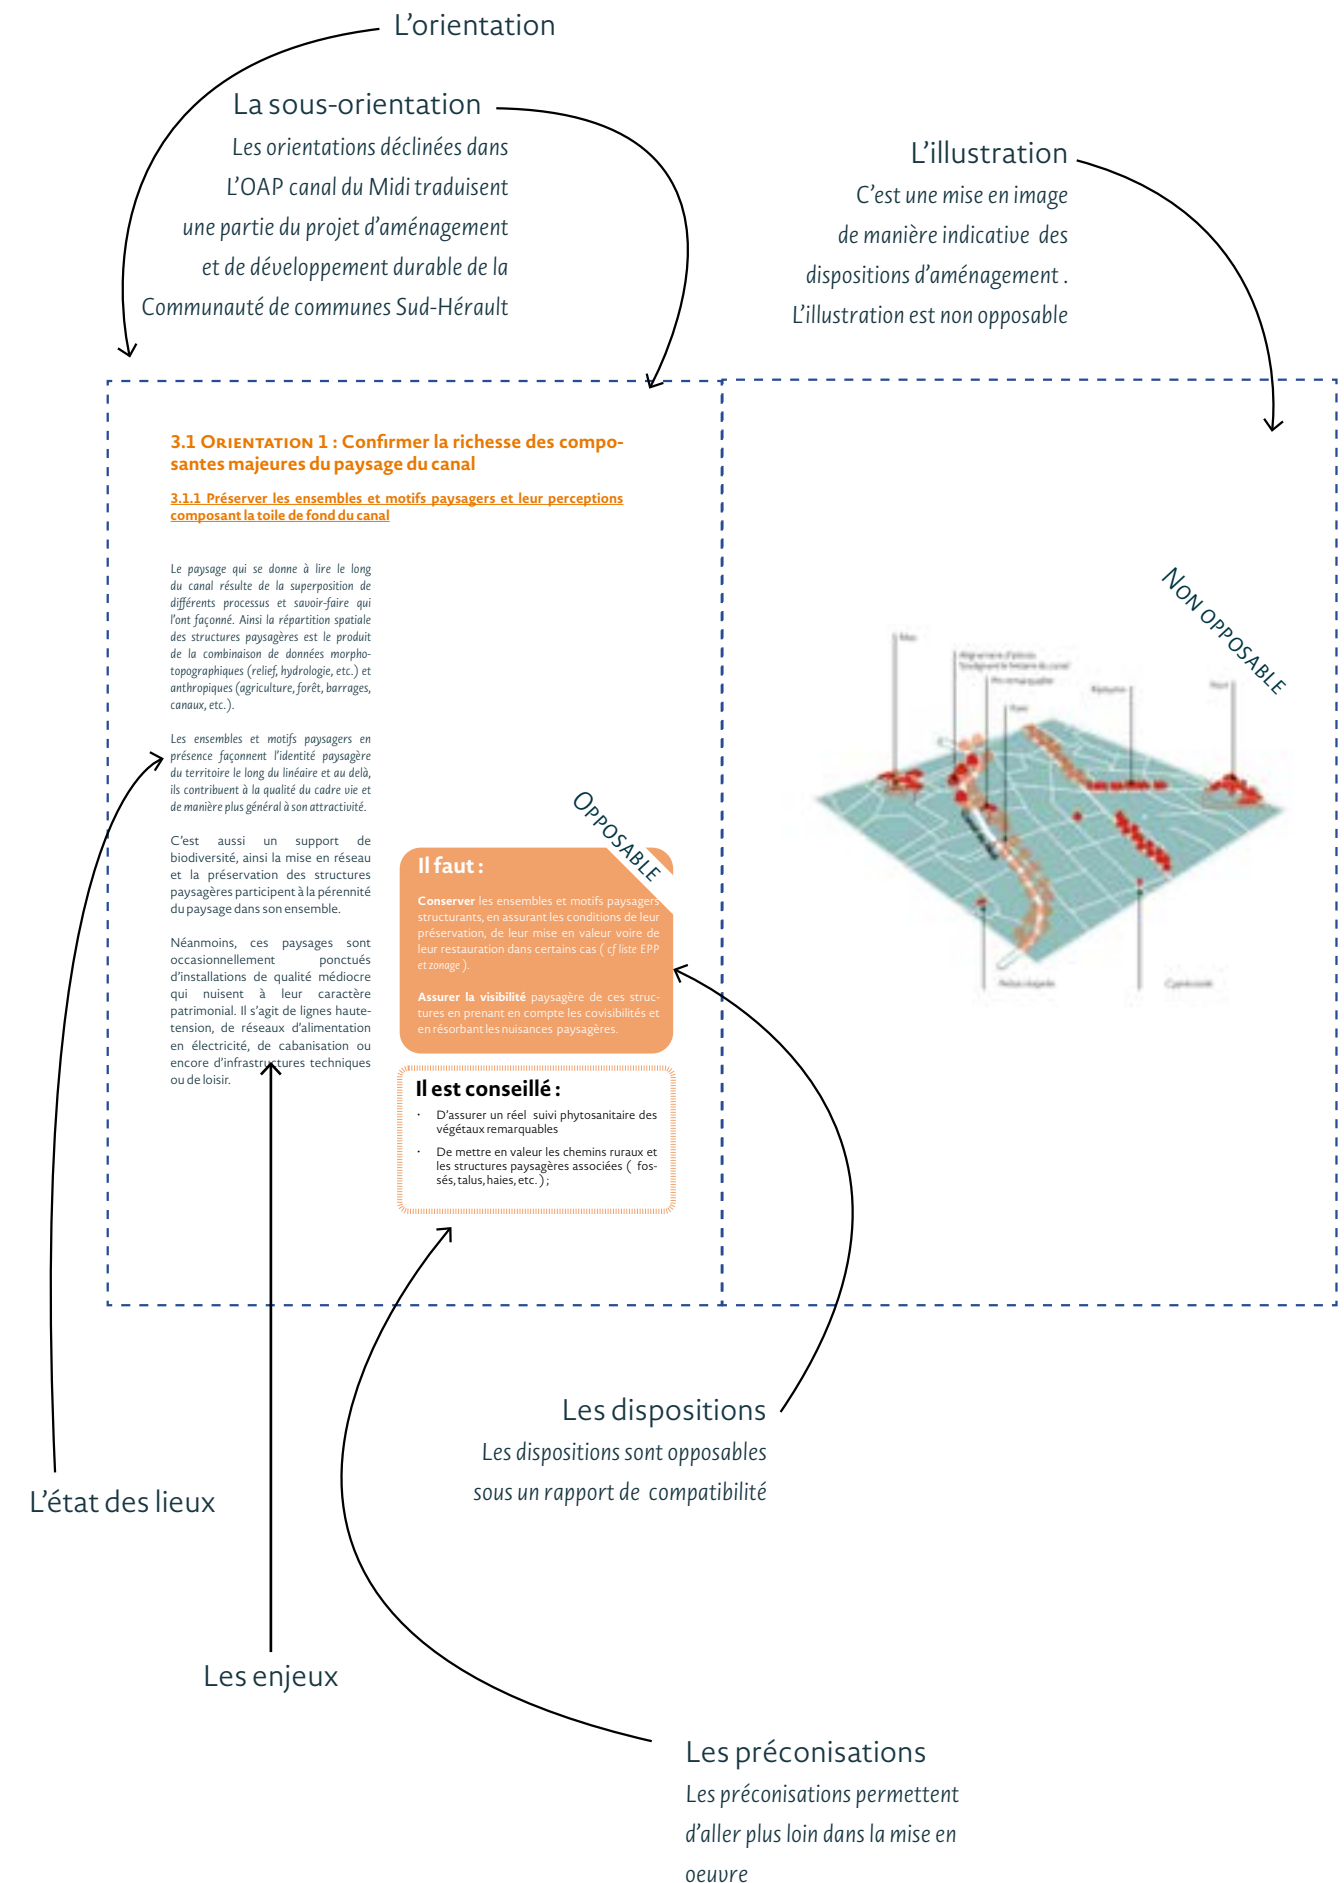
L'orientation

La sous-orientation
Les orientations déclinées dans L'OAP canal du Midi traduisent une partie du projet d'aménagement et de développement durable de la Communauté de communes Sud-Hérault

L'illustration
C'est une mise en image de manière indicative des dispositions d'aménagement . L'illustration est non opposable

3.1 Orientation 1 : Confirmer la richesse des composantes majeures du paysage du canal

3.1.1 Préserver les ensembles et motifs paysagers et leur perceptions composant la toile de fond du canal

Le paysage qui se donne à lire le long du canal résulte de la superposition de différents processus et savoir-faire qui l'ont façonné. Ainsi la répartition spatiale des structures paysagères est le produit de la combinaison de données morpho-topographiques (relief, hydrologie, etc.) et anthropiques (agriculture, forêt, barrages, canaux, etc.).

Les ensembles et motifs paysagers en présence façonnent l'identité paysagère du territoire le long du linéaire et au delà, ils contribuent à la qualité du cadre vie et de manière plus général à son attractivité.

C'est aussi un support de biodiversité, ainsi la mise en réseau et la préservation des structures paysagères participent à la pérennité du paysage dans son ensemble.

Néanmoins, ces paysages sont occasionnellement ponctués d'installations de qualité médiocre qui nuisent à leur caractère patrimonial. Il s'agit de lignes haute-tension, de réseaux d'alimentation en électricité, de cabanisation ou encore d'infrastructures techniques ou de loisir.

Opposable

Il faut :

Conserver les ensembles et motifs paysagers structurants, en assurant les conditions de leur préservation, de leur mise en valeur voire de leur restauration dans certains cas ( cf liste EPP et zonage ).

Assurer la visibilité paysagère de ces structures en prenant en compte les covisibilités et en résorbant les nuisances paysagères.

Il est conseillé :
• D'assurer un réel suivi phytosanitaire des végétaux remarquables
• De mettre en valeur les chemins ruraux et les structures paysagères associées ( fossés, talus, haies, etc. ) ;

Non opposable

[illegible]

Les dispositions
Les dispositions sont opposables sous un rapport de compatibilité

L'état des lieux

Les enjeux

Les préconisations
Les préconisations permettent d'aller plus loin dans la mise en oeuvre